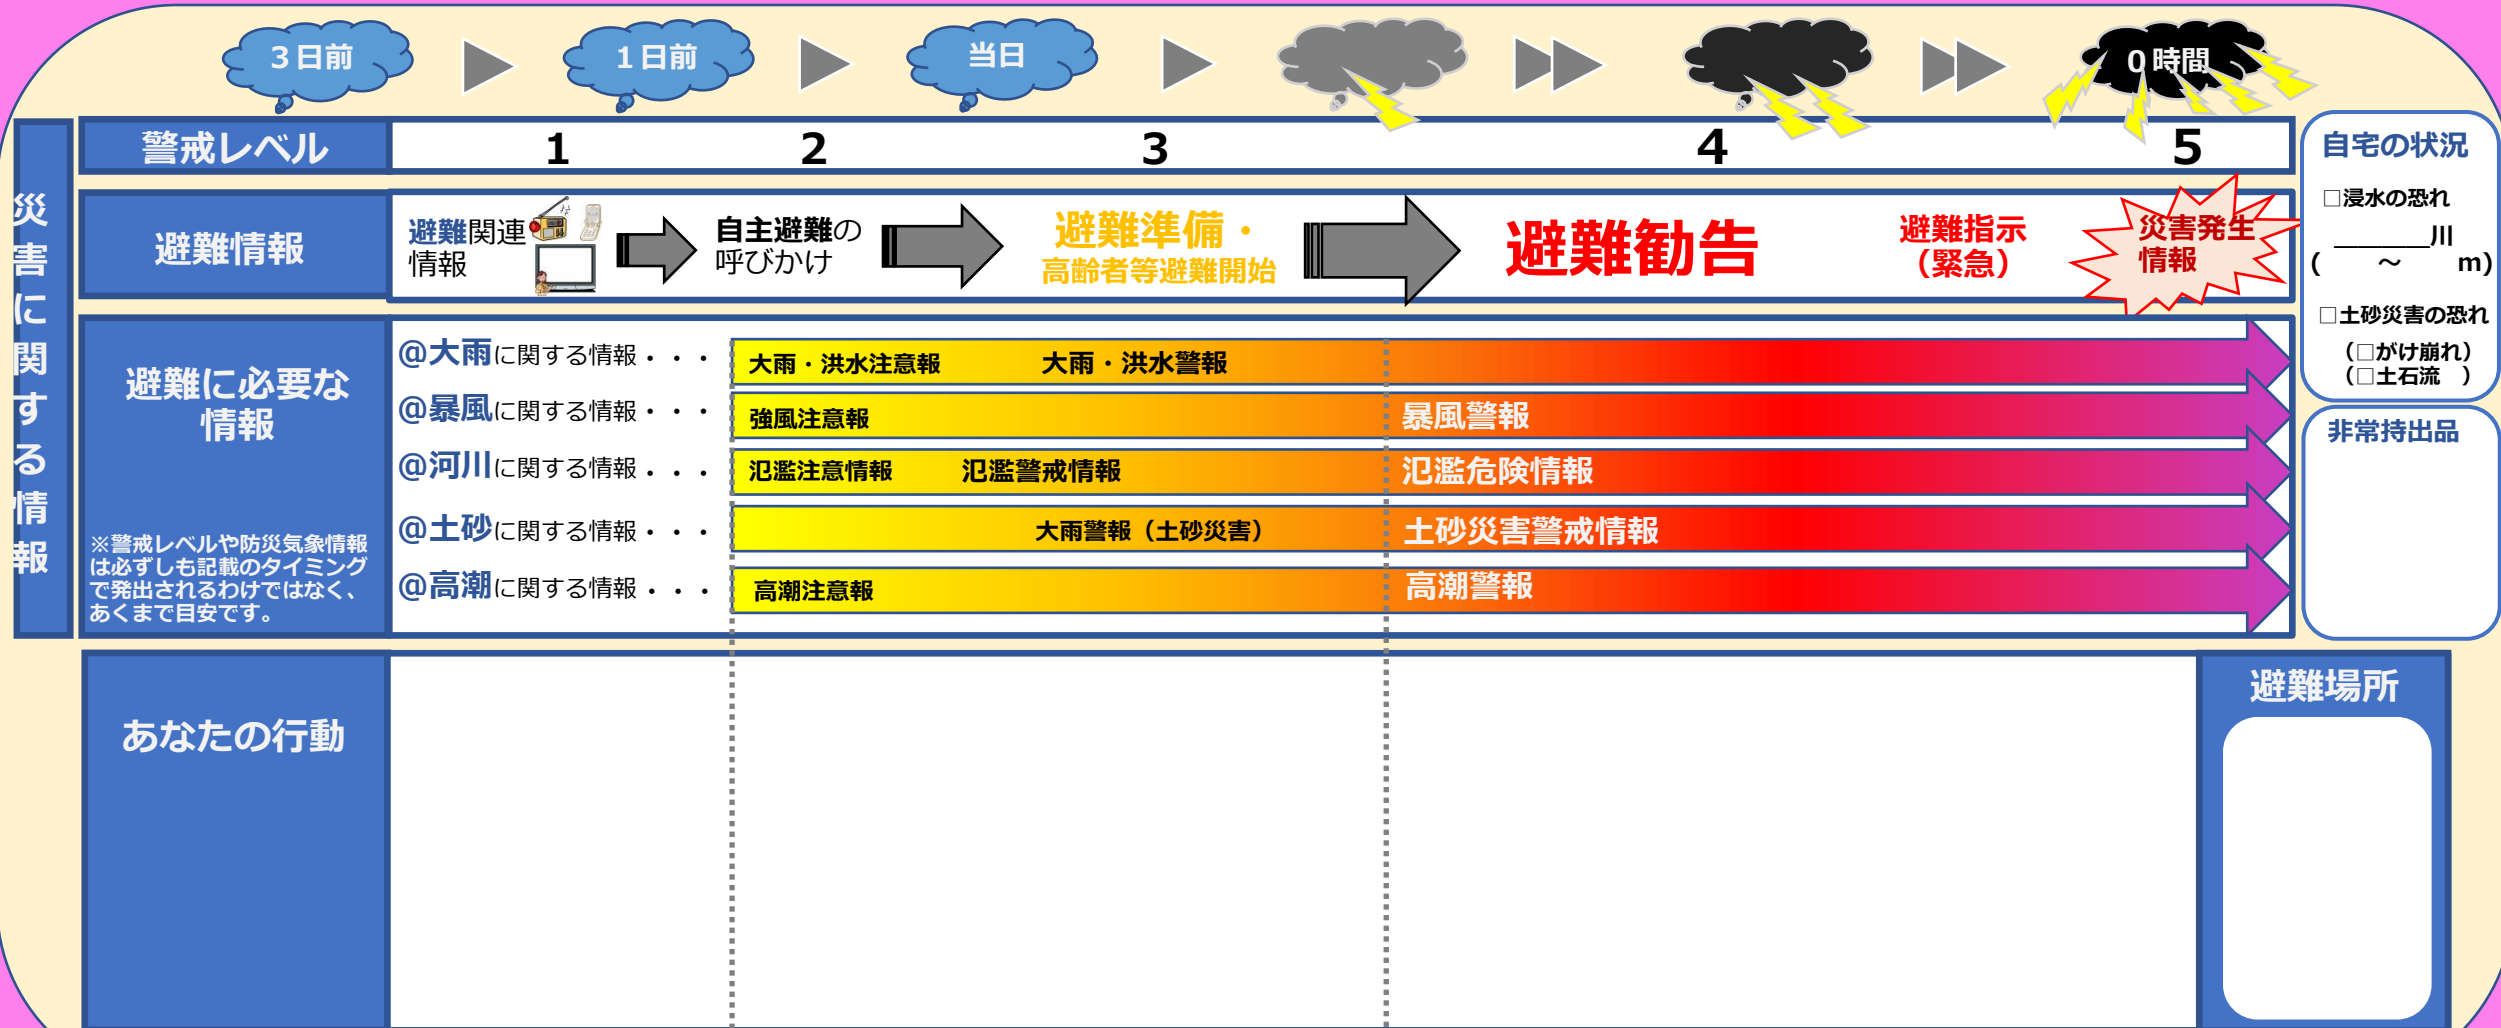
3日前 1日前 当日 0時間

災害に関する情報

| 警戒レベル | 1 | 2 | 3 | 4 | 5 |
|---|---|---|---|---|---|

避難情報

避難関連情報 → 自主避難の呼びかけ → 避難準備・高齢者等避難開始 → 避難勧告 避難指示（緊急） 災害発生情報

避難に必要な情報

※警戒レベルや防災気象情報は必ずしも記載のタイミングで発出されるわけではなく、あくまで目安です。

@大雨に関する情報・・・ 大雨・洪水注意報 大雨・洪水警報

@暴風に関する情報・・・ 強風注意報 暴風警報

@河川に関する情報・・・ 氾濫注意情報 氾濫警戒情報 氾濫危険情報

@土砂に関する情報・・・ 大雨警報（土砂災害） 土砂災害警戒情報

@高潮に関する情報・・・ 高潮注意報 高潮警報

あなたの行動

自宅の状況

□浸水の恐れ

＿＿＿＿川

（ ～ m）

□土砂災害の恐れ

（□がけ崩れ）

（□土石流 ）

非常持出品

避難場所